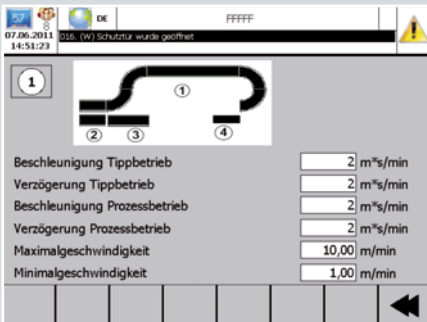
57 8 DE FFFFF
07.06.2011 016. (W) Schutztür wurde geöffnet
14:51:23

1

1
2 3 4

Beschleunigung Tippbetrieb 2 m*s/min
Verzögerung Tippbetrieb 2 m*s/min
Beschleunigung Prozessbetrieb 2 m*s/min
Verzögerung Prozessbetrieb 2 m*s/min
Maximalgeschwindigkeit 10,00 m/min
Minimalgeschwindigkeit 1,00 m/min